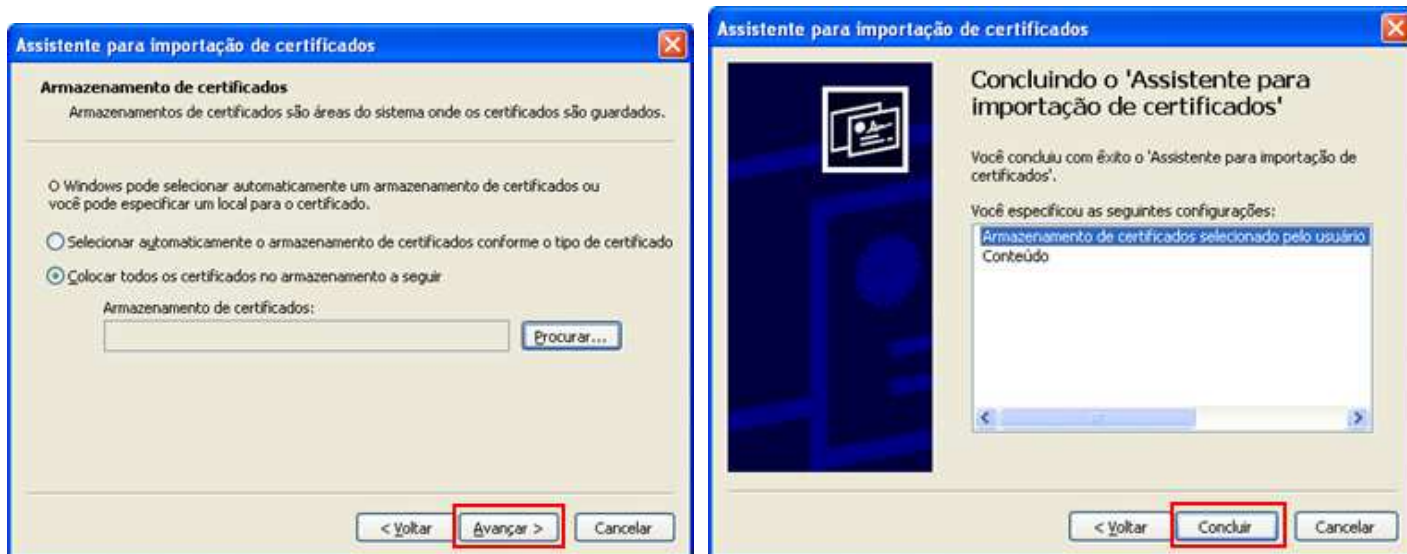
Assistente para importação de certificados

Armazenamento de certificados
Armazenamentos de certificados são áreas do sistema onde os certificados são guardados.

O Windows pode selecionar automaticamente um armazenamento de certificados ou você pode especificar um local para o certificado.

Selecionar automaticamente o armazenamento de certificados conforme o tipo de certificado

Colocar todos os certificados no armazenamento a seguir

Armazenamento de certificados:

Procurar...

< Voltar | Avançar > | Cancelar

Assistente para importação de certificados

Concluindo o 'Assistente para importação de certificados'

Você concluiu com êxito o 'Assistente para importação de certificados'.

Você especificou as seguintes configurações:

Armazenamento de certificados selecionado pelo usuário
Conteúdo

< Voltar | Concluir | Cancelar